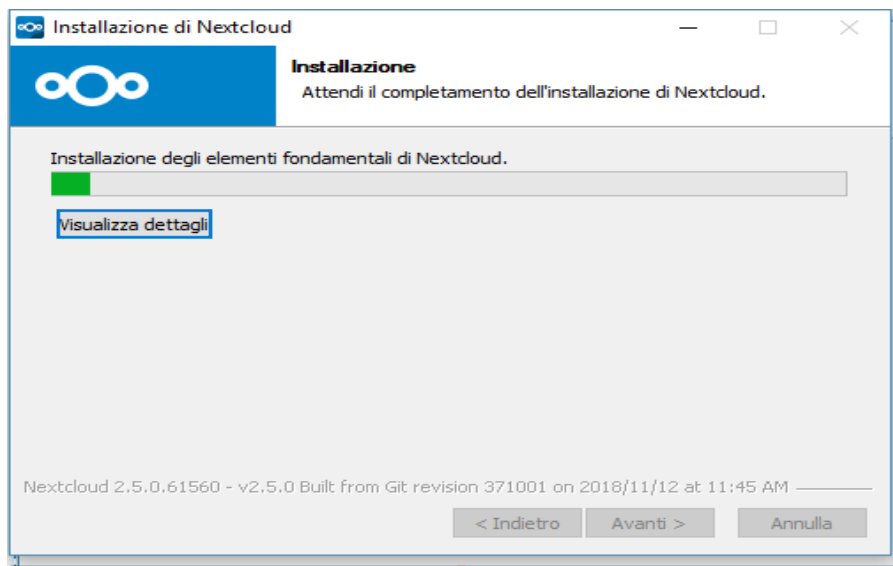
Installazione di Nextcloud

Installazione
Attendi il completamento dell'installazione di Nextcloud.

Installazione degli elementi fondamentali di Nextcloud.

Visualizza dettagli

Nextcloud 2.5.0.61560 - v2.5.0 Built from Git revision 371001 on 2018/11/12 at 11:45 AM

< Indietro | Avanti > | Annulla